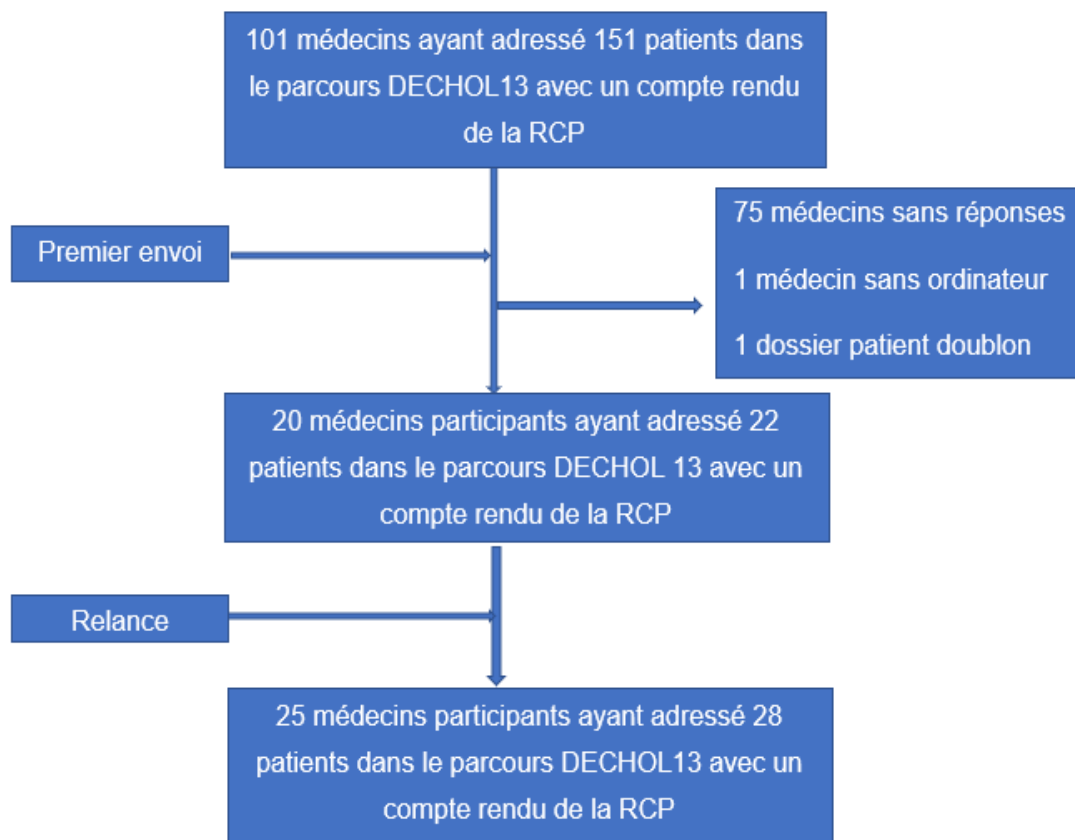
101 médecins ayant adressé 151 patients dans le parcours DECHOL13 avec un compte rendu de la RCP

Premier envoi

75 médecins sans réponses

1 médecin sans ordinateur

1 dossier patient doublon

20 médecins participants ayant adressé 22 patients dans le parcours DECHOL 13 avec un compte rendu de la RCP

Relance

25 médecins participants ayant adressé 28 patients dans le parcours DECHOL13 avec un compte rendu de la RCP